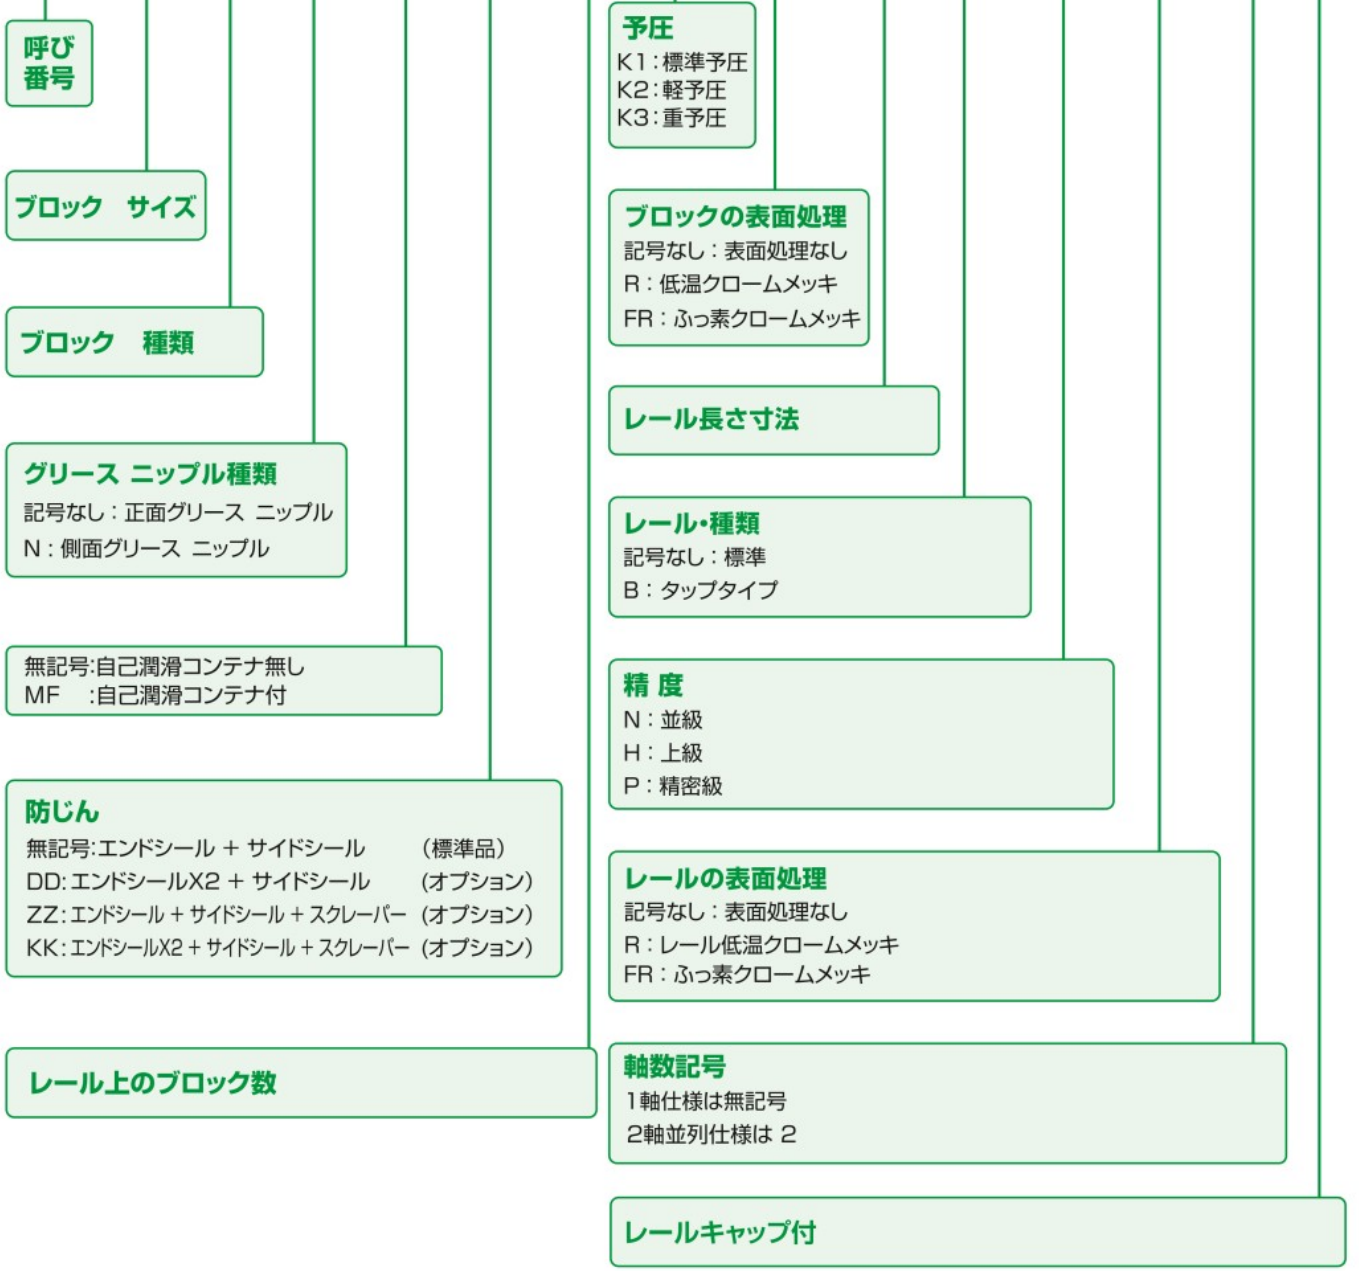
呼び番号

ブロック　サイズ

ブロック　種類

グリース ニップル種類
記号なし：正面グリース ニップル
N：側面グリース ニップル

無記号:自己潤滑コンテナ無し
MF　:自己潤滑コンテナ付

防じん
無記号:エンドシール + サイドシール　(標準品)
DD:エンドシールX2 + サイドシール　(オプション)
ZZ:エンドシール + サイドシール + スクレーパー　(オプション)
KK:エンドシールX2 + サイドシール + スクレーパー　(オプション)

レール上のブロック数

予圧
K1：標準予圧
K2：軽予圧
K3：重予圧

ブロックの表面処理
記号なし：表面処理なし
R：低温クロームメッキ
FR：ふっ素クロームメッキ

レール長さ寸法

レール・種類
記号なし：標準
B：タップタイプ

精 度
N：並級
H：上級
P：精密級

レールの表面処理
記号なし：表面処理なし
R：レール低温クロームメッキ
FR：ふっ素クロームメッキ

軸数記号
1軸仕様は無記号
2軸並列仕様は 2

レールキャップ付